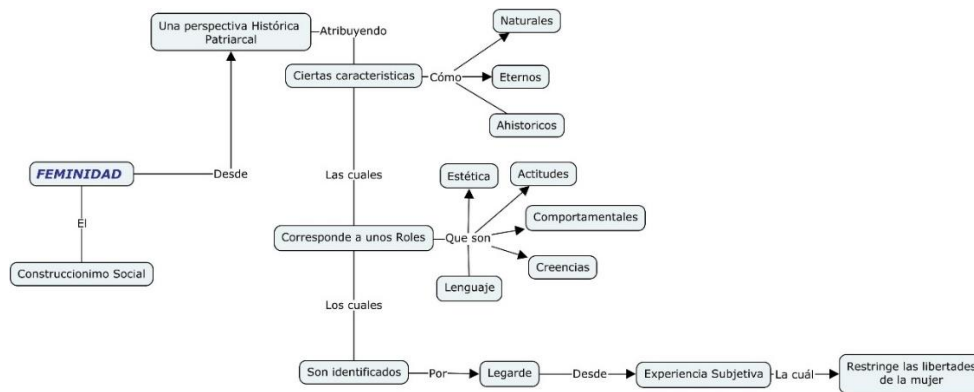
Una perspectiva Histórica Patriarcal

Atribuyendo

Naturales

Ciertas caracteristicas

Cómo

Eternos

Ahistoricos

FEMINIDAD

Desde

Las cuales

Estética

Actitudes

Comportamentales

El

Corresponde a unos Roles

Que son

Creencias

Construccionimo Social

Lenguaje

Los cuales

Son identificados

Por

Legarde

Desde

Experiencia Subjetiva

La cuál

Restringe las libertades de la mujer